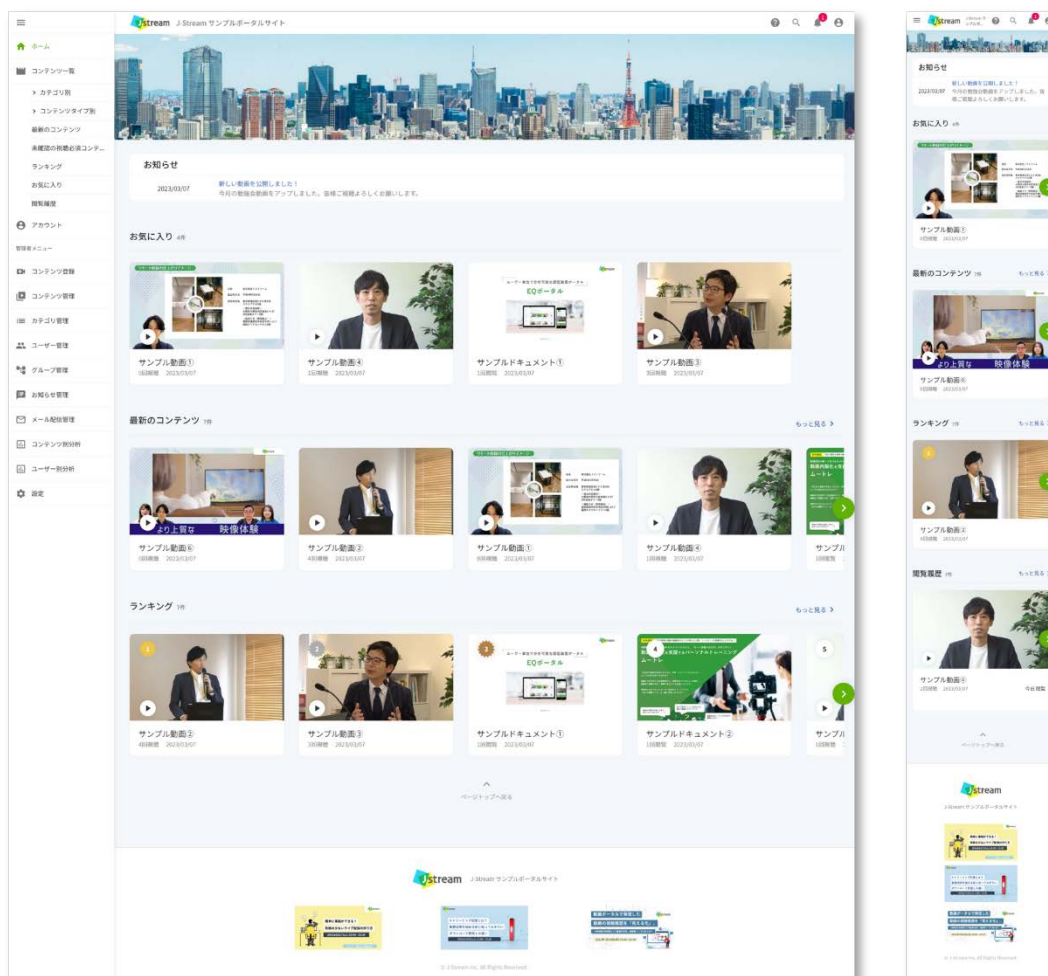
ホーム
コンテンツ一覧
> カテゴリ別
> コンテンツタイプ別
最新のコンテンツ
未確認の視聴必須コンテ...
ランキング
お気に入り
閲覧履歴
アカウント
管理者メニュー
コンテンツ登録
コンテンツ管理
カテゴリ管理
ユーザー管理
グループ管理
お知らせ管理
メール配信管理
コンテンツ別分析
ユーザー別分析
設定

J-Stream サンプルポータルサイト

お知らせ
2023/03/07 新しい動画を公開しました！
今月の整強会動画をアップしました。皆様ご視聴よろしくお願いします。

お気に入り 4件
サンプル動画① 3回視聴 2023/03/07
サンプル動画④ 1回視聴 2023/03/07
EQポータル
サンプルドキュメント① 2回閲覧 2023/03/07
サンプル動画③ 3回視聴 2023/03/07

最新のコンテンツ 7件
もっと見る >
より上質な 映像体験
サンプル動画⑥ 2回視聴 2023/03/07
サンプル動画② 4回視聴 2023/03/07
サンプル動画① 3回視聴 2023/03/07
サンプル動画④ 1回視聴 2023/03/07
サンプル

ランキング 7件
もっと見る >
1 サンプル動画② 4回視聴 2023/03/07
2 サンプル動画③ 3回視聴 2023/03/07
3 EQポータル サンプルドキュメント① 2回閲覧 2023/03/07
4 サンプルドキュメント② 1回閲覧 2023/03/07
5 サンプル

ページトップへ戻る

J-Stream サンプルポータルサイト

© J-Stream Inc. All Rights Reserved.

お知らせ
2023/03/07 新しい動画を公開しました！ 今月の整強会動画をアップしました。皆様ご視聴よろしくお願いします。
お気に入り 4件
サンプル動画① 3回視聴 2023/03/07
最新のコンテンツ 7件 もっと見る >
より上質な 映像体験
サンプル動画⑥ 2回視聴 2023/03/07
ランキング 7件 もっと見る >
サンプル動画② 4回視聴 2023/03/07
閲覧履歴 7件 もっと見る >
サンプル動画④ 1回視聴 2023/03/07 今日視聴
ページトップへ戻る
J-Stream サンプルポータルサイト
© J-Stream Inc. All Rights Reserved.